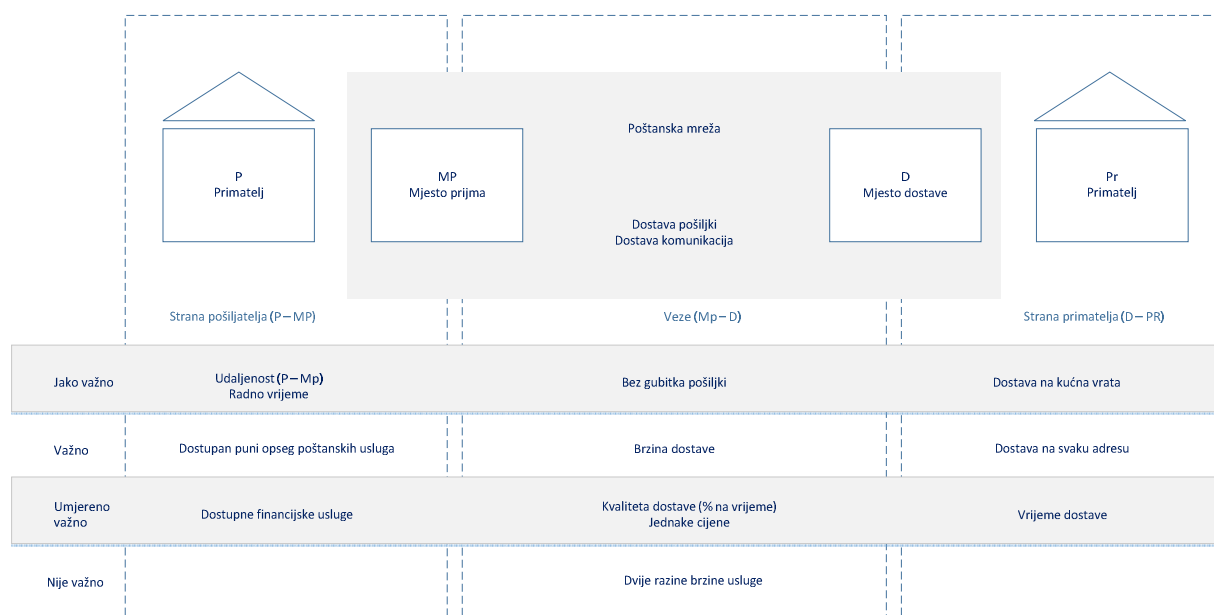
P
Primatelj

Poštanska mreža

MP
Mjesto prijma

D
Mjesto dostave

Pr
Primatelj

Dostava pošiljki
Dostava komunikacija

Strana pošiljatelja (P – MP)

Veze (Mp – D)

Strana primatelja (D – PR)

| | | | |
|---|---|---|---|
| Jako važno | Udaljenost (P – Mp) Radno vrijeme | Bez gubitka pošiljki | Dostava na kućna vrata |
| Važno | Dostupan puni opseg poštanskih usluga | Brzina dostave | Dostava na svaku adresu |
| Umjereno važno | Dostupne financijske usluge | Kvaliteta dostave (% na vrijeme) Jednake cijene | Vrijeme dostave |
| Nije važno | | Dvije razine brzine usluge | |